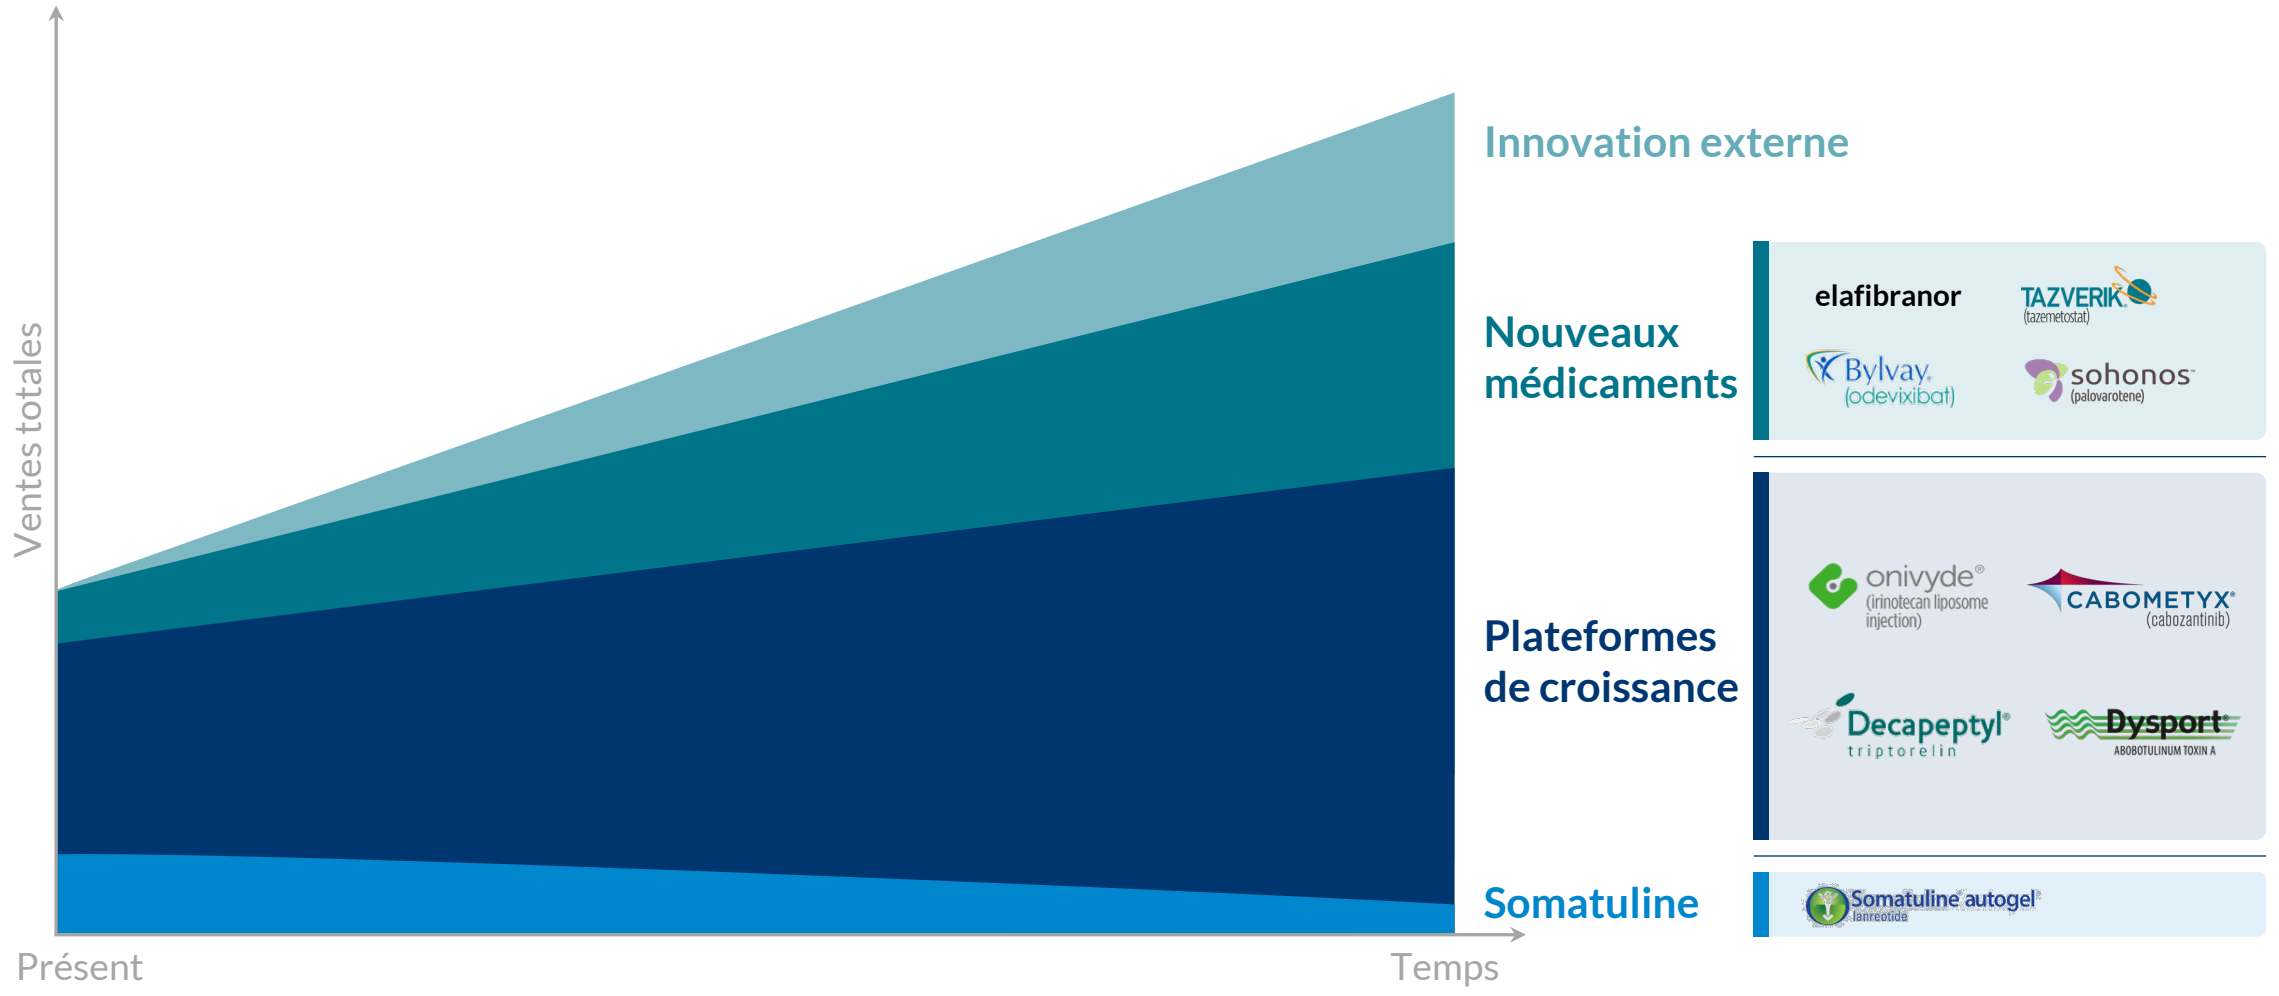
Ventes totales

Innovation externe

Nouveaux médicaments

elafibranor

TAZVERIK (tazemetostat)

Bylvay (odevixibat)

sohonos (palovarotene)

Plateformes de croissance

onivyde® (irinotecan liposome injection)

CABOMETYX® (cabozantinib)

Decapeptyl® triptorelin

Dysport® ABOBOTULINUM TOXIN A

Somatuline

Somatuline autogel® lanreotide

Présent

Temps